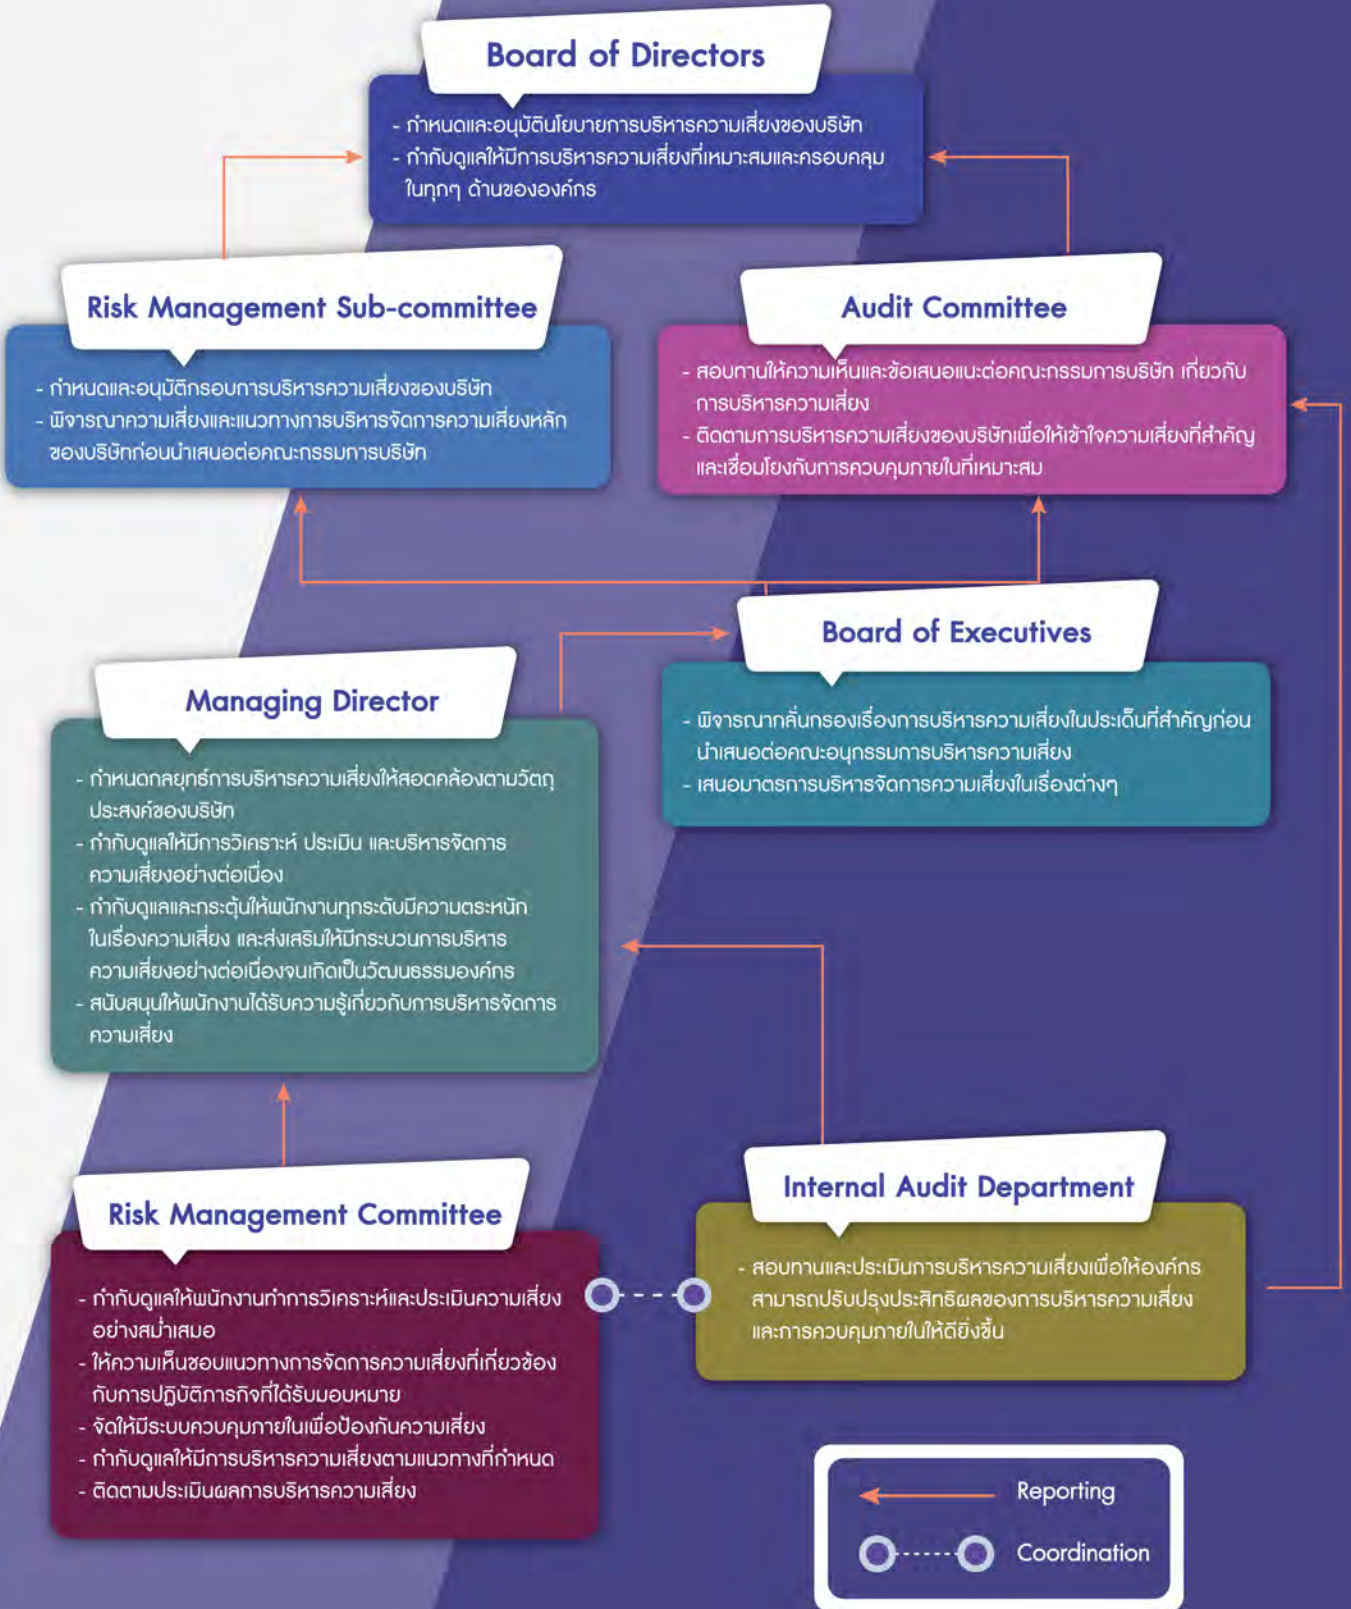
Board of Directors

- กำหนดและอนุมัตินโยบายการบริหารความเสี่ยงของบริษัท
- กำกับดูแลให้มีการบริหารความเสี่ยงที่เหมาะสมและครอบคลุมในทุกๆ ด้านขององค์กร

Risk Management Sub-committee

- กำหนดและอนุมัติกรอบการบริหารความเสี่ยงของบริษัท
- พิจารณาความเสี่ยงและแนวทางการบริหารจัดการความเสี่ยงหลักของบริษัทก่อนนำเสนอต่อคณะกรรมการบริษัท

Audit Committee

- สอบทานให้ความเห็นและข้อเสนอแนะต่อคณะกรรมการบริษัท เกี่ยวกับการบริหารความเสี่ยง
- ติดตามการบริหารความเสี่ยงของบริษัทเพื่อให้เข้าใจความเสี่ยงที่สำคัญและเชื่อมโยงกับการควบคุมภายในที่เหมาะสม

Board of Executives

- พิจารณากลั่นกรองเรื่องการบริหารความเสี่ยงในประเด็นที่สำคัญก่อนนำเสนอต่อคณะอนุกรรมการบริหารความเสี่ยง
- เสนอมาตรการบริหารจัดการความเสี่ยงในเรื่องต่างๆ

Managing Director

- กำหนดกลยุทธ์การบริหารความเสี่ยงให้สอดคล้องตามวัตถุประสงค์ของบริษัท
- กำกับดูแลให้มีการวิเคราะห์ ประเมิน และบริหารจัดการความเสี่ยงอย่างต่อเนื่อง
- กำกับดูแลและกระตุ้นให้พนักงานทุกระดับมีความตระหนักในเรื่องความเสี่ยง และส่งเสริมให้มีกระบวนการบริหารความเสี่ยงอย่างต่อเนื่องจนเกิดเป็นวัฒนธรรมองค์กร
- สนับสนุนให้พนักงานได้รับความรู้เกี่ยวกับการบริหารจัดการความเสี่ยง

Risk Management Committee

- กำกับดูแลให้พนักงานทำการวิเคราะห์และประเมินความเสี่ยงอย่างสม่ำเสมอ
- ให้ความเห็นชอบแนวทางการจัดการความเสี่ยงที่เกี่ยวข้องกับการปฏิบัติภารกิจที่ได้รับมอบหมาย
- จัดให้มีระบบควบคุมภายในเพื่อป้องกันความเสี่ยง
- กำกับดูแลให้มีการบริหารความเสี่ยงตามแนวทางที่กำหนด
- ติดตามประเมินผลการบริหารความเสี่ยง

Internal Audit Department

- สอบทานและประเมินการบริหารความเสี่ยงเพื่อให้องค์กรสามารถปรับปรุงประสิทธิผลของการบริหารความเสี่ยงและการควบคุมภายในให้ดียิ่งขึ้น

Reporting
Coordination